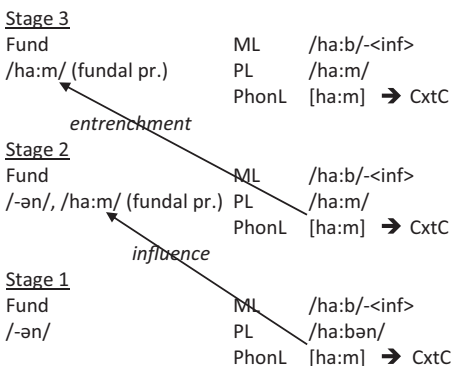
Stage 3
Fund
/ha:m/ (fundal pr.)

ML /ha:b/-<inf>
PL /ha:m/
PhonL [ha:m] → CxtC

entrenchment

Stage 2
Fund
/-ən/, /ha:m/ (fundal pr.)

ML /ha:b/-<inf>
PL /ha:m/
PhonL [ha:m] → CxtC

influence

Stage 1
Fund
/-ən/

ML /ha:b/-<inf>
PL /ha:bən/
PhonL [ha:m] → CxtC